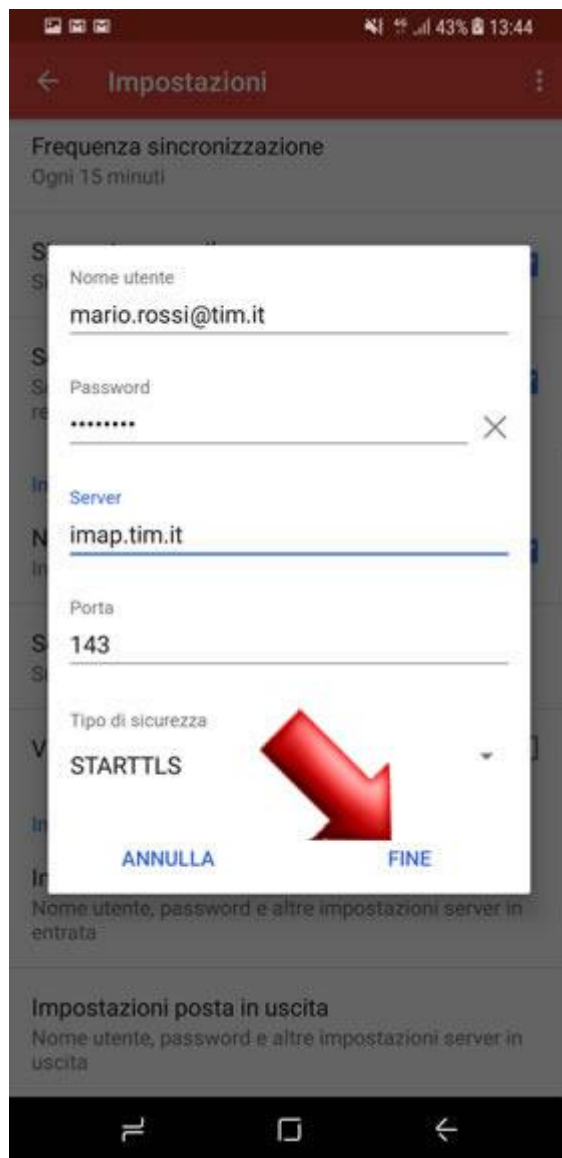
43% 13:44

Impostazioni

Frequenza sincronizzazione
Ogni 15 minuti

Nome utente
mario.rossi@tim.it

Password
•••••••••

Server
imap.tim.it

Porta
143

Tipo di sicurezza
STARTTLS

ANNULLA

FINE

Nome utente, password e altre impostazioni server in entrata

Impostazioni posta in uscita
Nome utente, password e altre impostazioni server in uscita